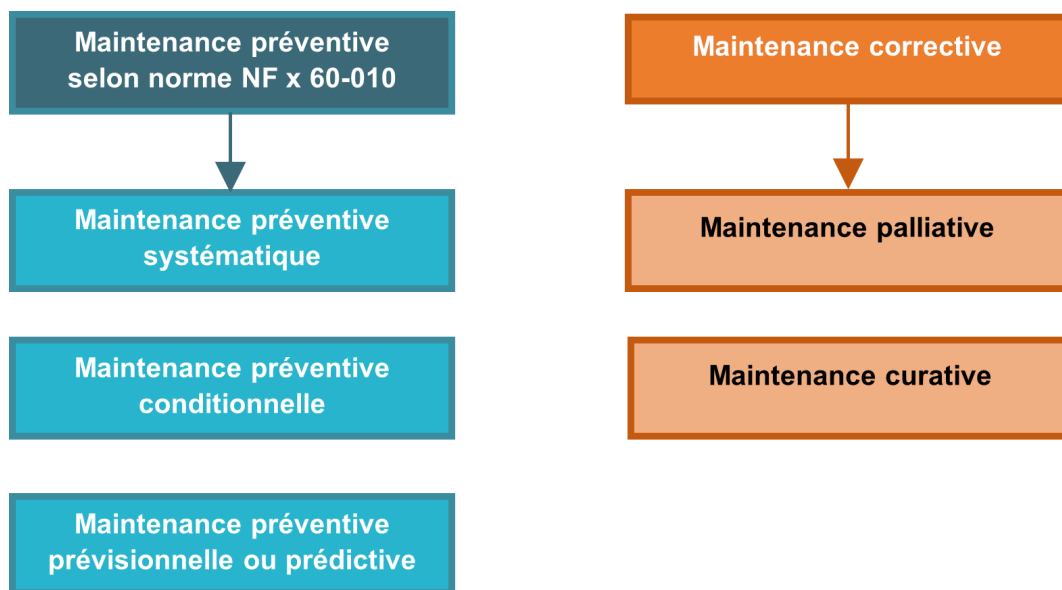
Maintenance préventive selon norme NF x 60-010

Maintenance préventive systématique

Maintenance préventive conditionnelle

Maintenance préventive prévisionnelle ou prédictive

Maintenance corrective

Maintenance palliative

Maintenance curative